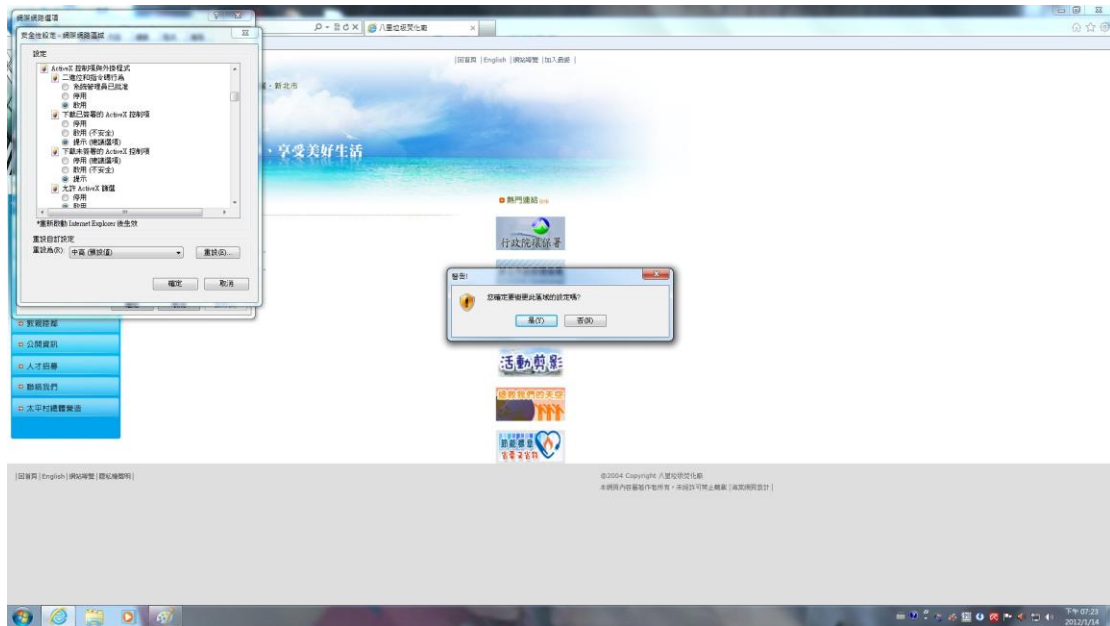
網際網路選項

安全性設定 - 網際網路區域

設定

ActiveX 控制項與外掛程式
二進位和指令碼行為
系統管理員已核准
停用
啟用
下載已簽署的 ActiveX 控制項
停用
啟用 (不安全)
提示 (建議選項)
下載未簽署的 ActiveX 控制項
停用 (建議選項)
啟用 (不安全)
提示
允許 ActiveX 篩選
停用
啟用

*重新啟動 Internet Explorer 後生效

重設自訂設定
重設為(R): 中高 (預設值)
重設(E)...

確定 取消

八里垃圾焚化廠

|回首頁 | English | 網站導覽 | 加入最愛 |

新北市

・享受美好生活

熱門連結

行政院環保署

活動剪影

警告!

您確定要變更此區域的設定嗎?

是(Y) 否(N)

教育園區
公開資訊
人才招募
聯絡我們
太平洋鐵觀餐廳

|回首頁 | English | 網站導覽 | 隱私權聲明 |

@2004 Copyright 八里垃圾焚化廠
本網頁內容著作權所有，未經許可禁止轉載 | 高笑網頁設計 |

下午 07:23
2012/1/14